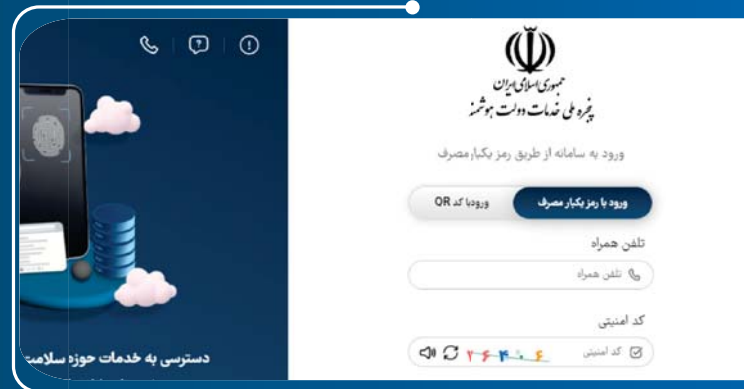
جمهوری اسلامی ایران
پنجره ملی خدمات دولت هوشمند

ورود به سامانه از طریق رمز یکبار مصرف

ورود با رمز یکبار مصرف
ورود با کد QR

تلفن همراه
تلفن همراه

کد امنیتی
کد امنیتی
۲۶۴۰۶

دسترسی به خدمات حوزه سلامت